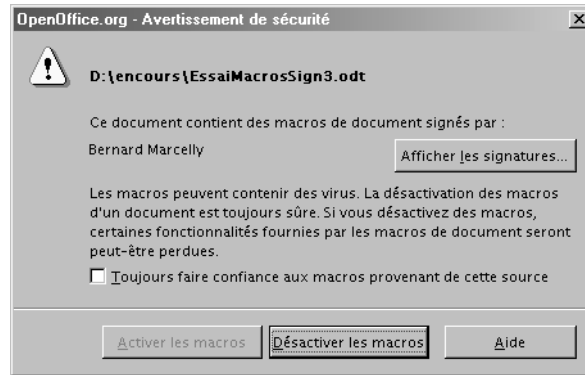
OpenOffice.org - Avertissement de sécurité

D:\encours\EssaiMacrosSign3.odt

Ce document contient des macros de document signés par :

Bernard Marcelly

Afficher les signatures...

Les macros peuvent contenir des virus. La désactivation des macros d'un document est toujours sûre. Si vous désactivez des macros, certaines fonctionnalités fournies par les macros de document seront peut-être perdues.

Toujours faire confiance aux macros provenant de cette source

Activer les macros

Désactiver les macros

Aide